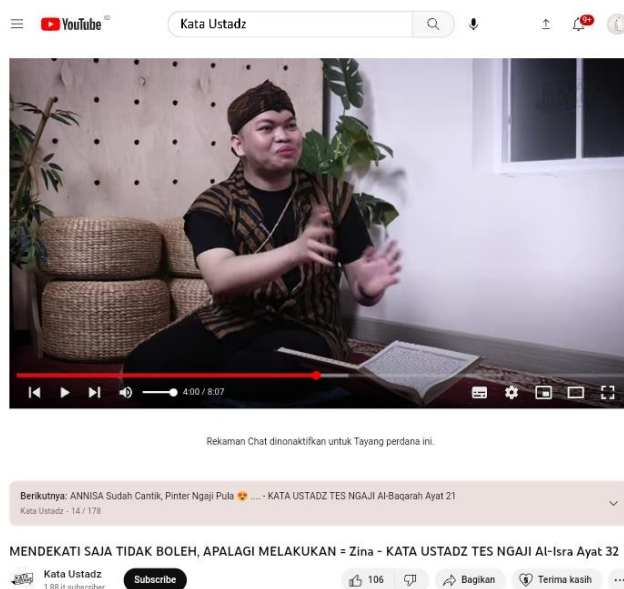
YouTube ID

Kata Ustadz

9+

4:00 / 8:07

Rekaman Chat dinonaktifkan untuk Tayang perdana ini.

Berikutnya: ANNISA Sudah Cantik, Pinter Ngaji Pula 😍 .... - KATA USTADZ TES NGAJI Al-Baqarah Ayat 21

Kata Ustadz - 14 / 178

MENDEKATI SAJA TIDAK BOLEH, APALAGI MELAKUKAN = Zina - KATA USTADZ TES NGAJI Al-Isra Ayat 32

Kata Ustadz

1,88 rb subscriber

Subscribe

106

Bagikan

Terima kasih

...